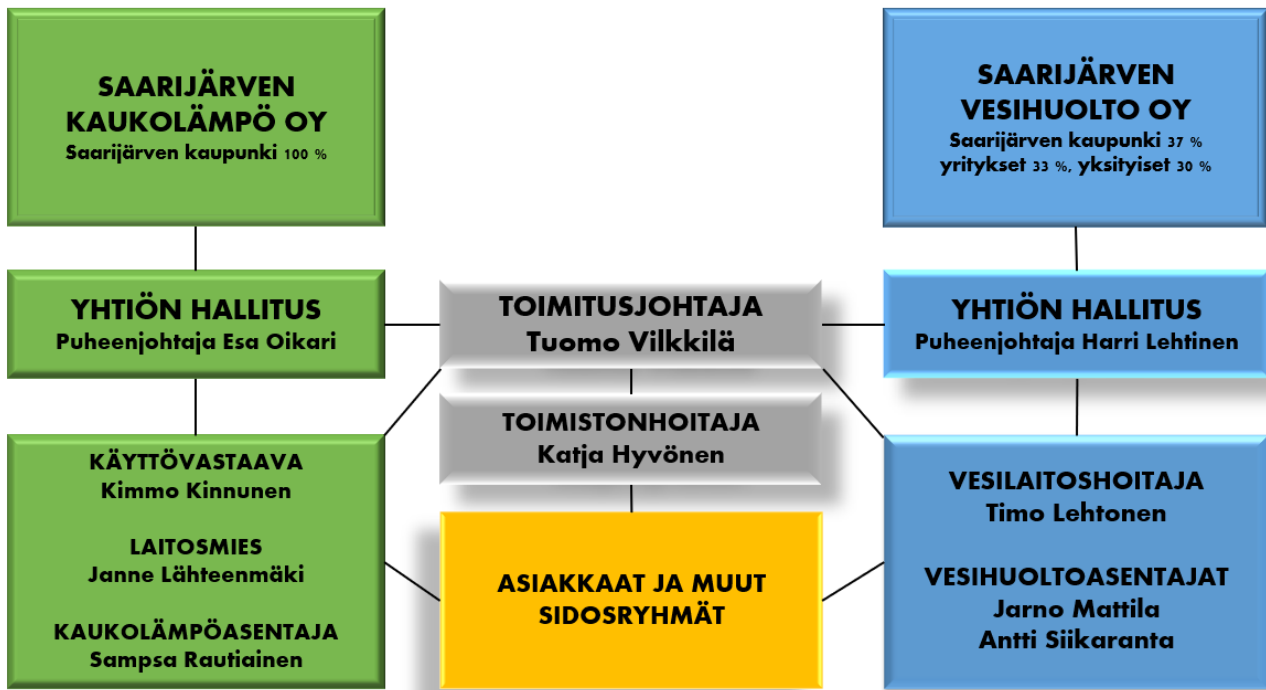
SAARIJÄRVEN KAUKOLÄMPÖ OY
Saarijärven kaupunki 100 %

SAARIJÄRVEN VESIHUOLTO OY
Saarijärven kaupunki 37 %
yritykset 33 %, yksityiset 30 %

YHTIÖN HALLITUS
Puheenjohtaja Esa Oikari

TOIMITUSJOHTAJA
Tuomo Vilkkilä

YHTIÖN HALLITUS
Puheenjohtaja Harri Lehtinen

TOIMISTONHOITAJA
Katja Hyvönen

KÄYTTÖVASTAAVA
Kimmo Kinnunen

LAITOSMIES
Janne Lähteenmäki

KAUKOLÄMPÖASENTAJA
Sampsa Rautiainen

ASIAKKAAT JA MUUT SIDOSRYHMÄT

VESILAITOSHOITAJA
Timo Lehtonen

VESIHUOLTOASENTAJAT
Jarno Mattila
Antti Siikaranta